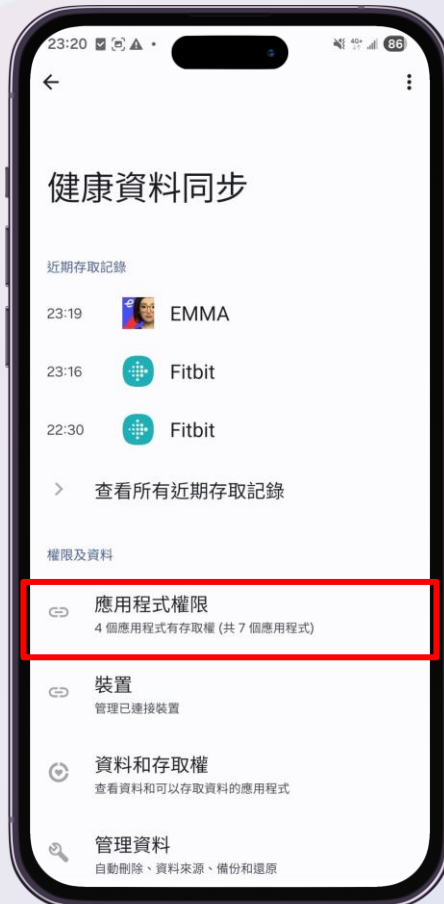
23:20

86

健康資料同步

近期存取記錄

23:19 EMMA

23:16 Fitbit

22:30 Fitbit

查看所有近期存取記錄

權限及資料

應用程式權限
4 個應用程式有存取權 (共 7 個應用程式)

裝置
管理已連接裝置

資料和存取權
查看資料和可以存取資料的應用程式

管理資料
自動刪除、資料來源、備份和還原